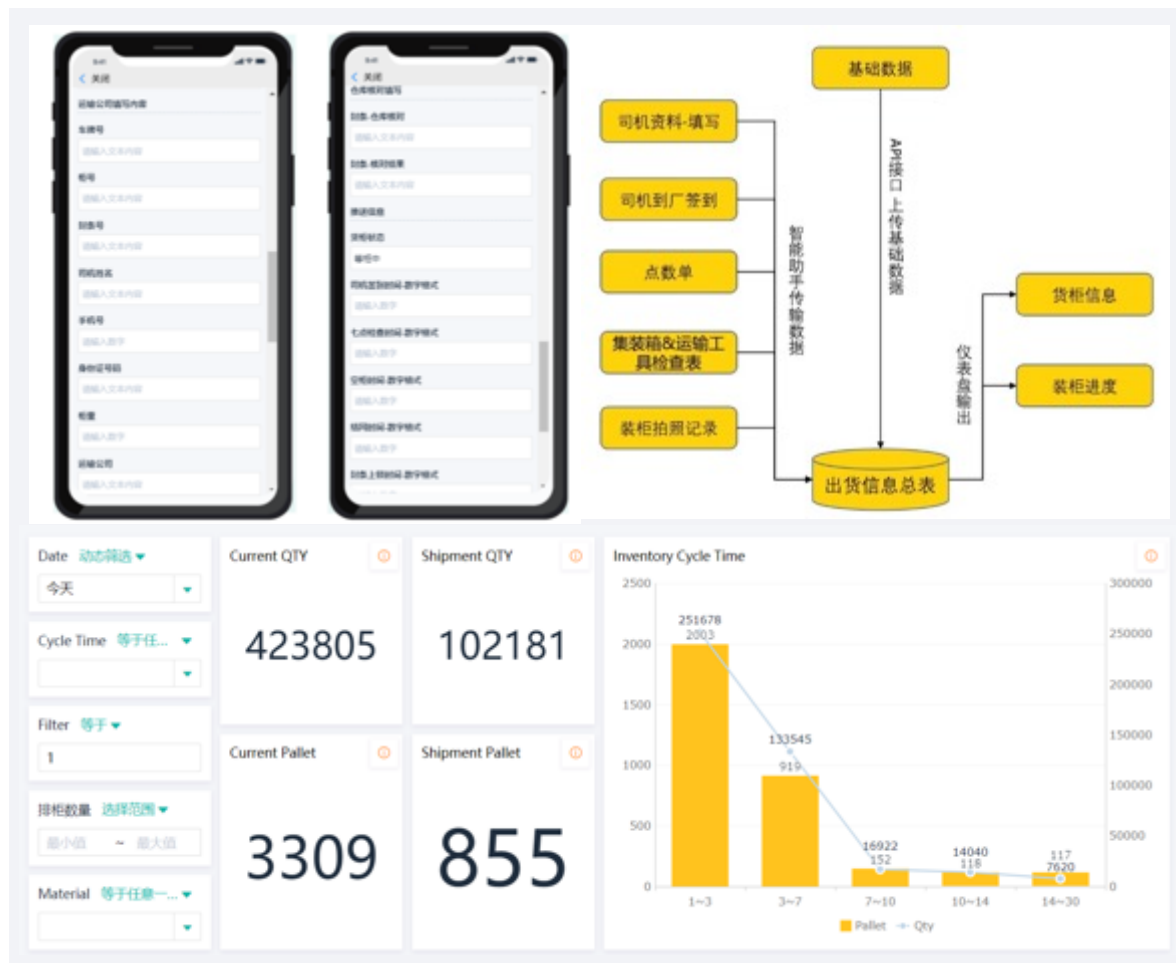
关闭

运输公司填写内容

车牌号

请输入文本内容

柜号

请输入文本内容

封条号

请输入文本内容

司机姓名

请输入文本内容

手机号

请输入数字

身份证号码

请输入文本内容

柜重

请输入数字

运输公司

请输入文本内容

关闭

仓库核对填写

封条-仓库核对

请输入文本内容

封条-核对结果

请输入文本内容

柜进信息

货柜状态

装柜中

司机签到时间-数字格式

请输入数字

七点检查时间-数字格式

请输入数字

空柜时间-数字格式

请输入数字

核对时间-数字格式

请输入数字

封条上锁时间-数字格式

基础数据

司机资料-填写

司机到厂签到

点数单

集装箱&运输工具检查表

装柜拍照记录

智能助手传输数据

API接口上传基础数据

出货信息总表

仪表盘输出

货柜信息

装柜进度

Date 动态筛选
今天

Cycle Time 等于任...

Filter 等于
1

排柜数量 选择范围
最小值 ~ 最大值

Material 等于任意一...

Current QTY
423805

Shipment QTY
102181

Current Pallet
3309

Shipment Pallet
855

Inventory Cycle Time

| | 1~3 | 3~7 | 7~10 | 10~14 | 14~30 |
|---|---|---|---|---|---|
| Pallet | 2003 | 919 | 152 | 118 | 117 |
| Qty | 251678 | 133545 | 16922 | 14040 | 7620 |

2500 2000 1500 1000 500 0

300000 250000 200000 150000 100000 50000 0

Pallet Qty